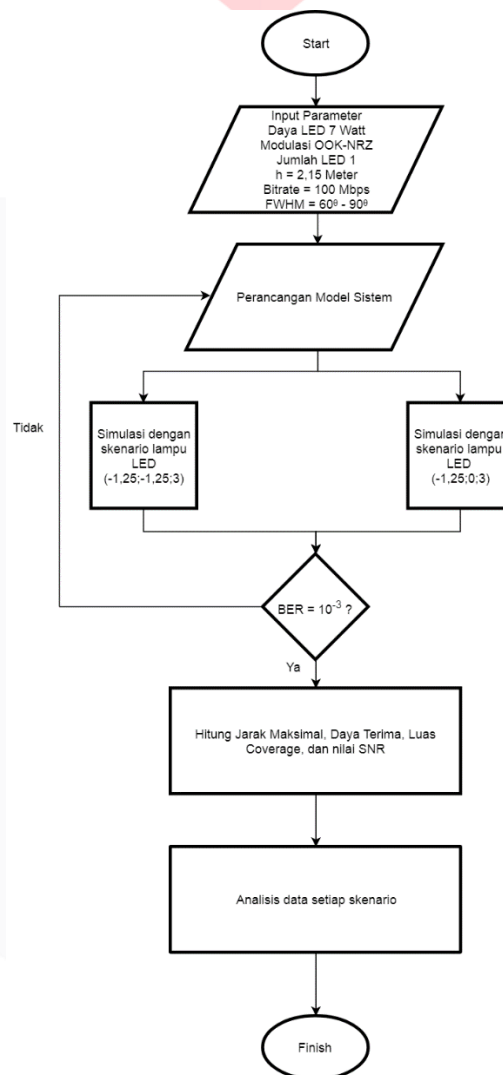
Start

Input Parameter
Daya LED 7 Watt
Modulasi OOK-NRZ
Jumlah LED 1
h = 2,15 Meter
Bitrate = 100 Mbps
FWHM = 60º - 90º

Perancangan Model Sistem

Tidak

Simulasi dengan skenario lampu LED (-1,25;-1,25;3)

Simulasi dengan skenario lampu LED (-1,25;0;3)

BER = $10^{-3}$ ?

Ya

Hitung Jarak Maksimal, Daya Terima, Luas Coverage, dan nilai SNR

Analisis data setiap skenario

Finish